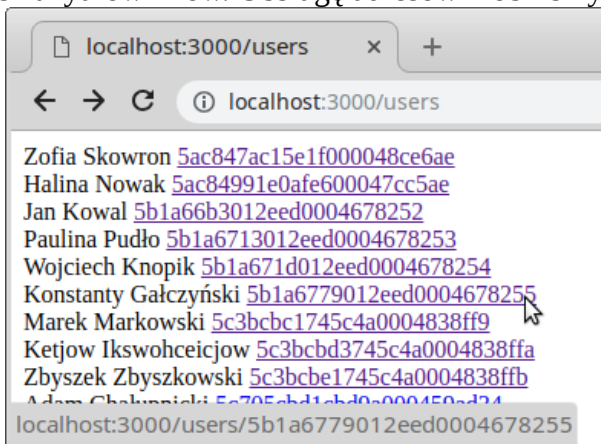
localhost:3000/users ×

localhost:3000/users

Zofia Skowron 5ac847ac15e1f000048ce6ae
Halina Nowak 5ac84991e0afe600047cc5ae
Jan Kowal 5b1a66b3012eed0004678252
Paulina Pudło 5b1a6713012eed0004678253
Wojciech Knopik 5b1a671d012eed0004678254
Konstanty Gałczyński 5b1a6779012eed0004678255
Marek Markowski 5c3bcbc1745c4a0004838ff9
Ketjow Ikswohceicjow 5c3bcbd3745c4a0004838ffa
Zbyszek Zbyszkowski 5c3bcbe1745c4a0004838ffb
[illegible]

localhost:3000/users/5b1a6779012eed0004678255